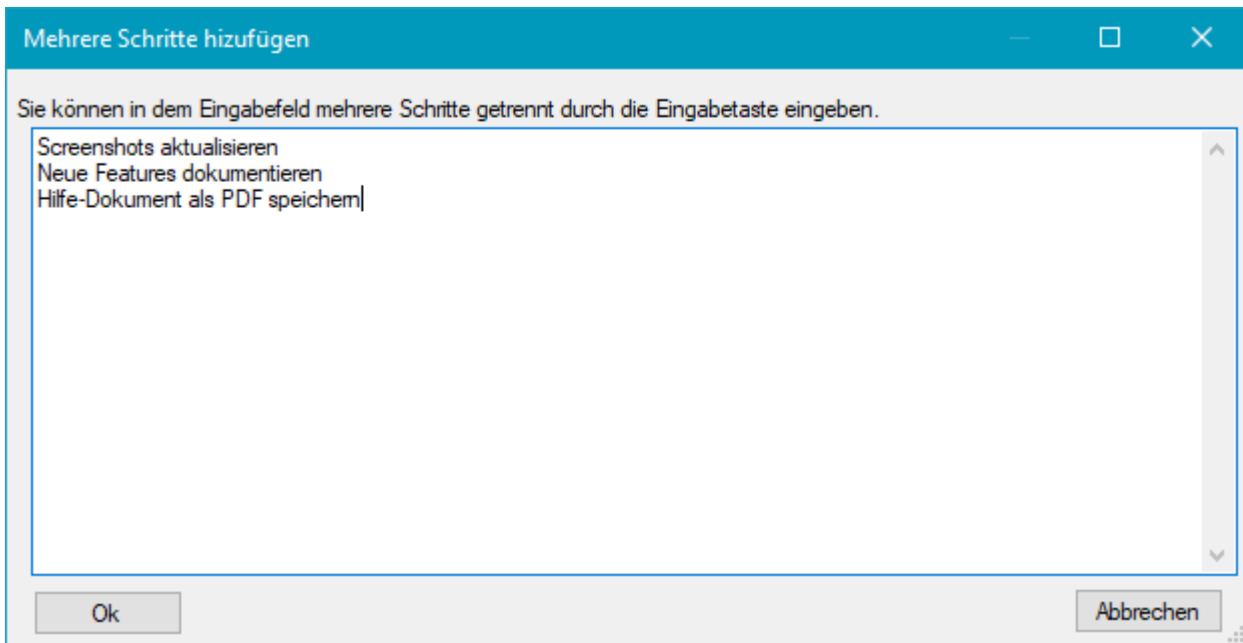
Mehrere Schritte hizufügen

Sie können in dem Eingabefeld mehrere Schritte getrennt durch die Eingabetaste eingeben.

Screenshots aktualisieren
Neue Features dokumentieren
Hilfe-Dokument als PDF speichern

Ok

Abbrechen